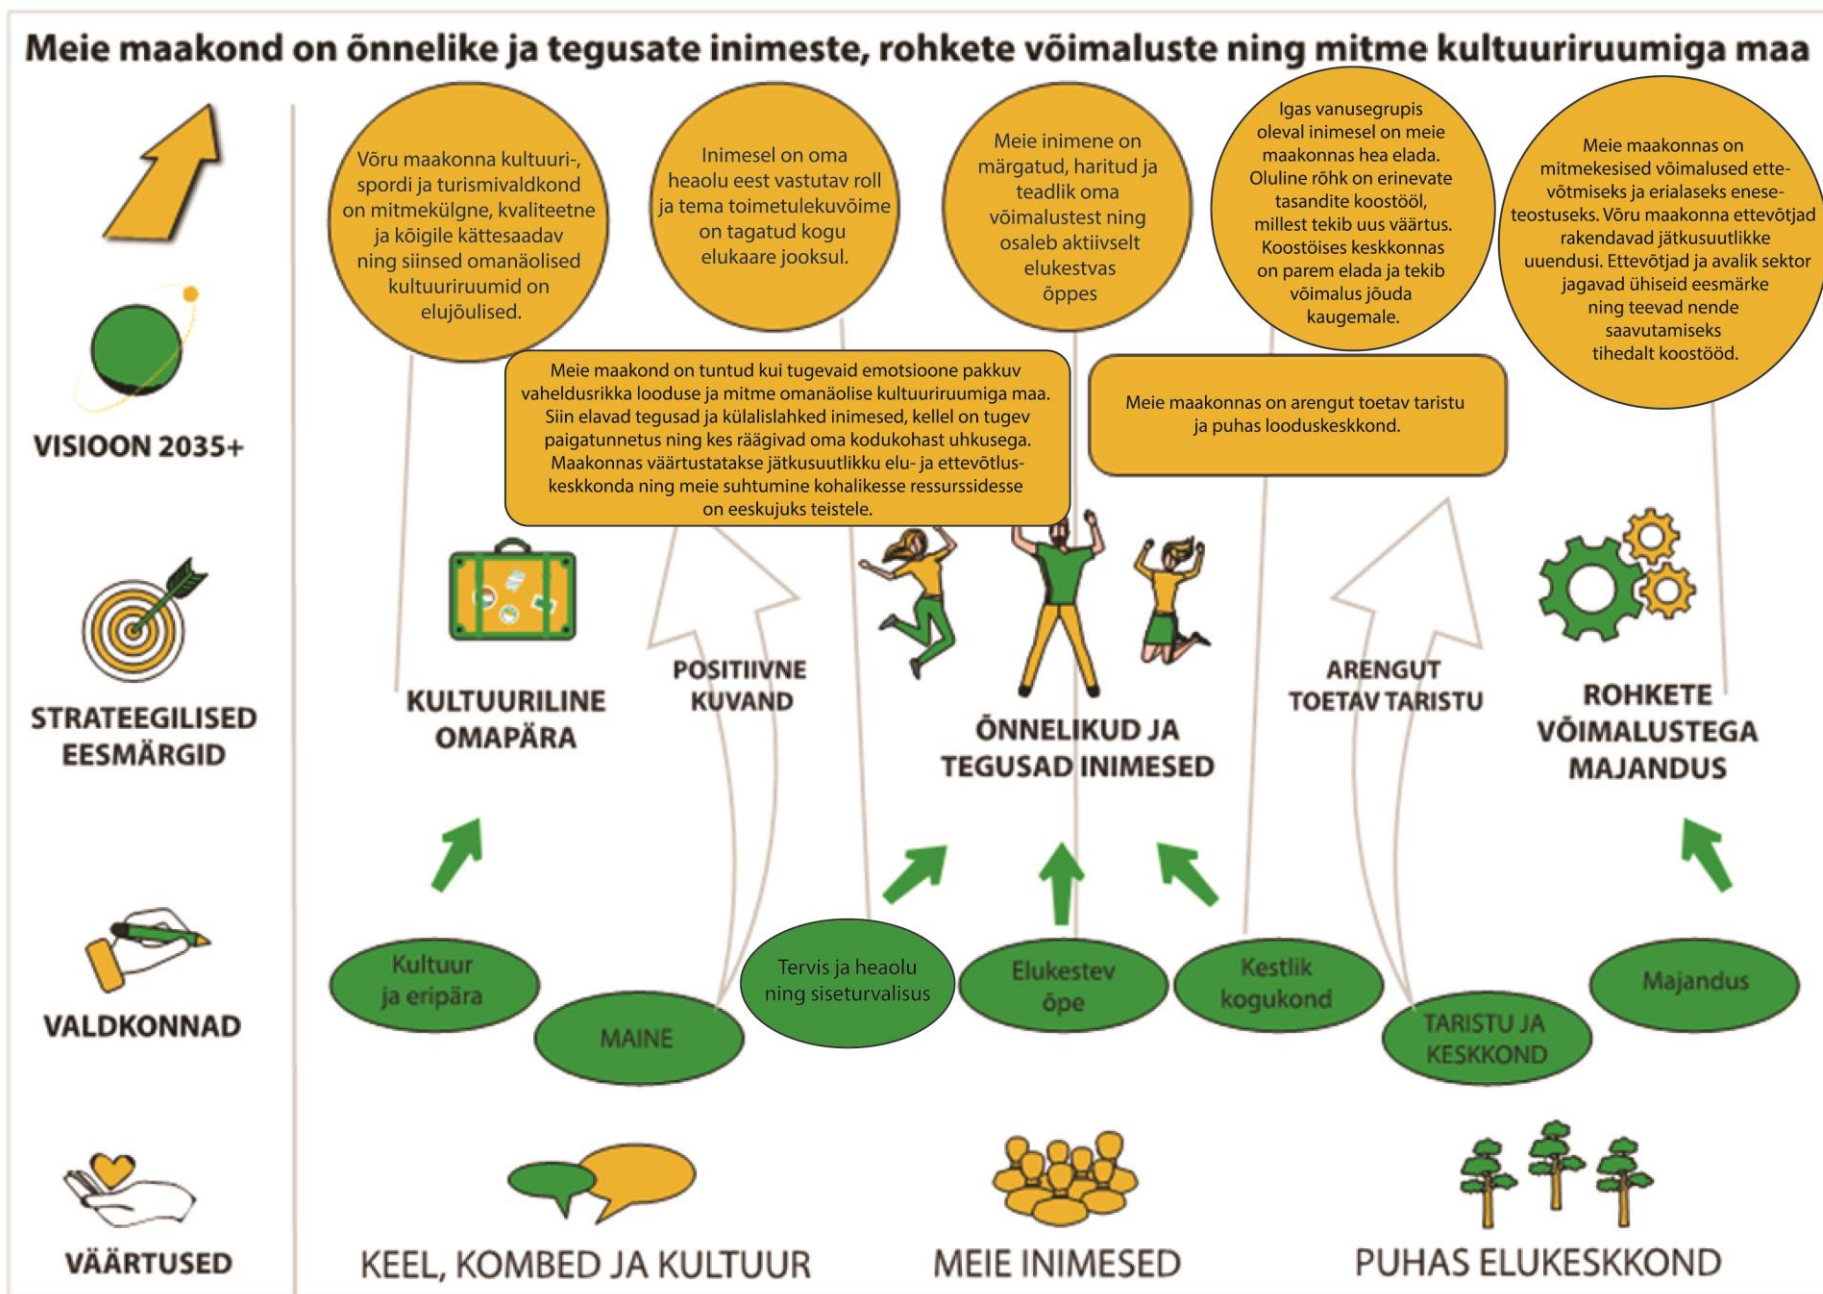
Meie maakond on õnnelike ja tegusate inimeste, rohkete võimaluste ning mitme kultuuriruumiga maa

VISIOON 2035+

Võru maakonna kultuuri-, spordi ja turismivaldkond on mitmekülgne, kvaliteetne ja kõigile kättesaadav ning siinsed omanäolised kultuuriruumid on elujõulised.

Inimesel on oma heaolu eest vastutav roll ja tema toimetulekuvõime on tagatud kogu elukaare jooksul.

Meie inimene on märgatud, haritud ja teadlik oma võimalustest ning osaleb aktiivselt elukestvas õppes

Igas vanusegrupis oleval inimesel on meie maakonnas hea elada. Oluline rõhk on erinevate tasandite koostööl, millest tekib uus väärtus. Koostöises keskkonnas on parem elada ja tekib võimalus jõuda kaugemale.

Meie maakonnas on mitmekesised võimalused ettevõtmiseks ja erialaseks eneseteostuseks. Võru maakonna ettevõtjad rakendavad jätkusuutlikke uuendusi. Ettevõtjad ja avalik sektor jagavad ühiseid eesmärke ning teevad nende saavutamiseks tihedalt koostööd.

Meie maakond on tuntud kui tugevaid emotsioone pakkuv vaheldusrikka looduse ja mitme omanäolise kultuuriruumiga maa. Siin elavad tegusad ja külalislahked inimesed, kellel on tugev paigatunnetus ning kes räägivad oma kodukohast uhkusega. Maakonnas väärtustatakse jätkusuutlikku elu- ja ettevõtluskeskkonda ning meie suhtumine kohalikesse ressurssidesse on eeskujuks teistele.

Meie maakonnas on arengut toetav taristu ja puhas looduskeskkond.

STRATEEGILISED EESMÄRGID

KULTUURILINE OMAPÄRA

POSITIIVNE KUVAND

ÕNNELIKUD JA TEGUSAD INIMESED

ARENGUT TOETAV TARISTU

ROHKETE VÕIMALUSTEGA MAJANDUS

VALDKONNAD

Kultuur ja eripära

MAINE

Tervis ja heaolu ning siseturvalisus

Elukestev õpe

Kestlik kogukond

TARISTU JA KESKKOND

Majandus

VÄÄRTUSED

KEEL, KOMBED JA KULTUUR

MEIE INIMESED

PUHAS ELUKESKKOND